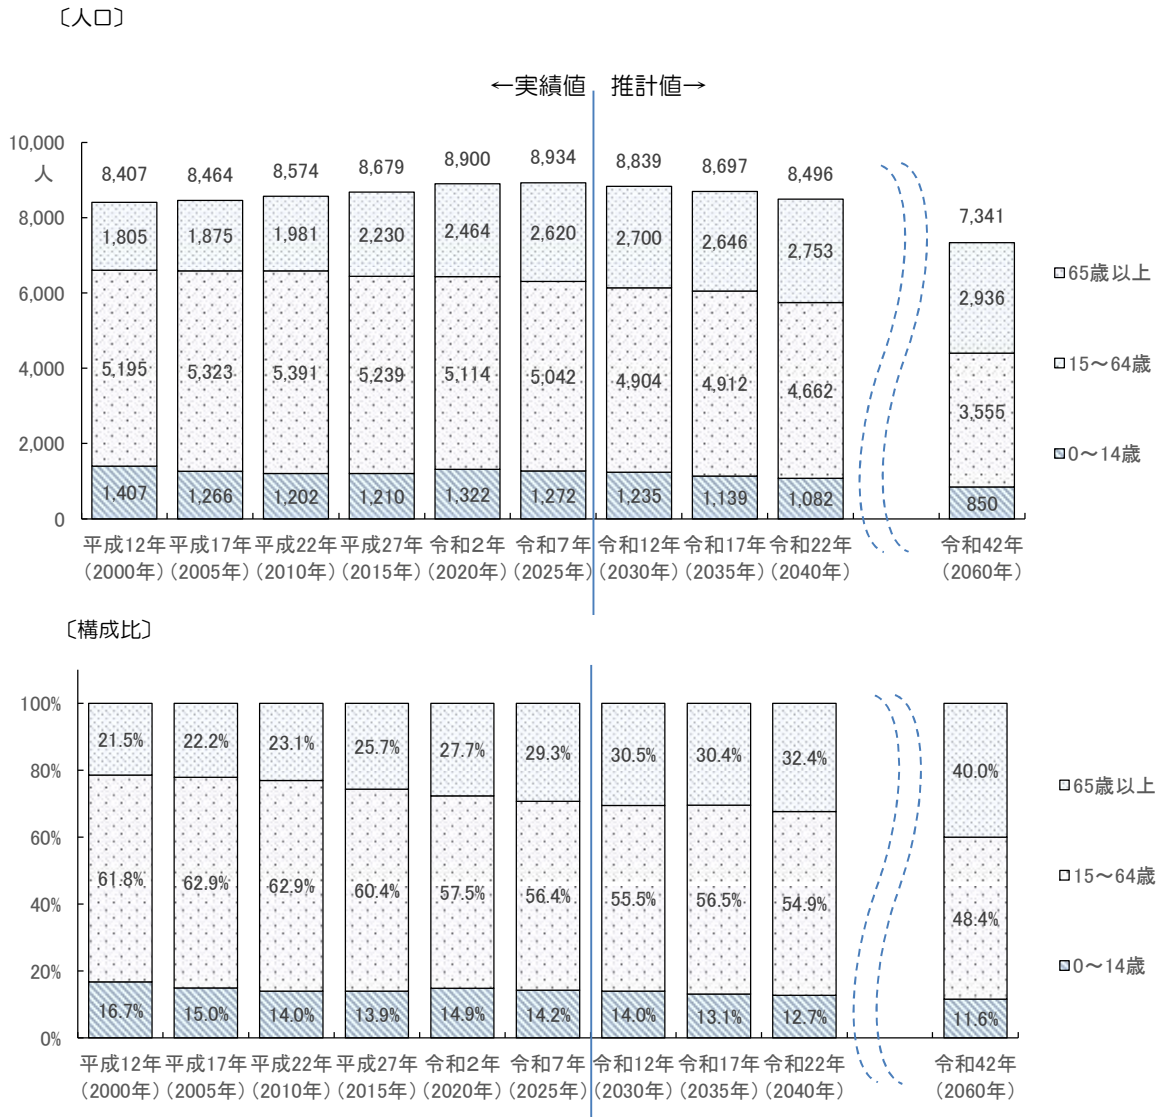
〔人口〕

←実績値　推計値→

10,000
人
8,000
6,000
4,000
2,000
0

| | 平成12年 (2000年) | 平成17年 (2005年) | 平成22年 (2010年) | 平成27年 (2015年) | 令和2年 (2020年) | 令和7年 (2025年) | 令和12年 (2030年) | 令和17年 (2035年) | 令和22年 (2040年) | 令和42年 (2060年) |
|---|---|---|---|---|---|---|---|---|---|---|
| 合計 | 8,407 | 8,464 | 8,574 | 8,679 | 8,900 | 8,934 | 8,839 | 8,697 | 8,496 | 7,341 |
| 65歳以上 | 1,805 | 1,875 | 1,981 | 2,230 | 2,464 | 2,620 | 2,700 | 2,646 | 2,753 | 2,936 |
| 15～64歳 | 5,195 | 5,323 | 5,391 | 5,239 | 5,114 | 5,042 | 4,904 | 4,912 | 4,662 | 3,555 |
| 0～14歳 | 1,407 | 1,266 | 1,202 | 1,210 | 1,322 | 1,272 | 1,235 | 1,139 | 1,082 | 850 |

□65歳以上
□15～64歳
□0～14歳

〔構成比〕

100%
80%
60%
40%
20%
0%

| | 平成12年 (2000年) | 平成17年 (2005年) | 平成22年 (2010年) | 平成27年 (2015年) | 令和2年 (2020年) | 令和7年 (2025年) | 令和12年 (2030年) | 令和17年 (2035年) | 令和22年 (2040年) | 令和42年 (2060年) |
|---|---|---|---|---|---|---|---|---|---|---|
| 65歳以上 | 21.5% | 22.2% | 23.1% | 25.7% | 27.7% | 29.3% | 30.5% | 30.4% | 32.4% | 40.0% |
| 15～64歳 | 61.8% | 62.9% | 62.9% | 60.4% | 57.5% | 56.4% | 55.5% | 56.5% | 54.9% | 48.4% |
| 0～14歳 | 16.7% | 15.0% | 14.0% | 13.9% | 14.9% | 14.2% | 14.0% | 13.1% | 12.7% | 11.6% |

□65歳以上
□15～64歳
□0～14歳